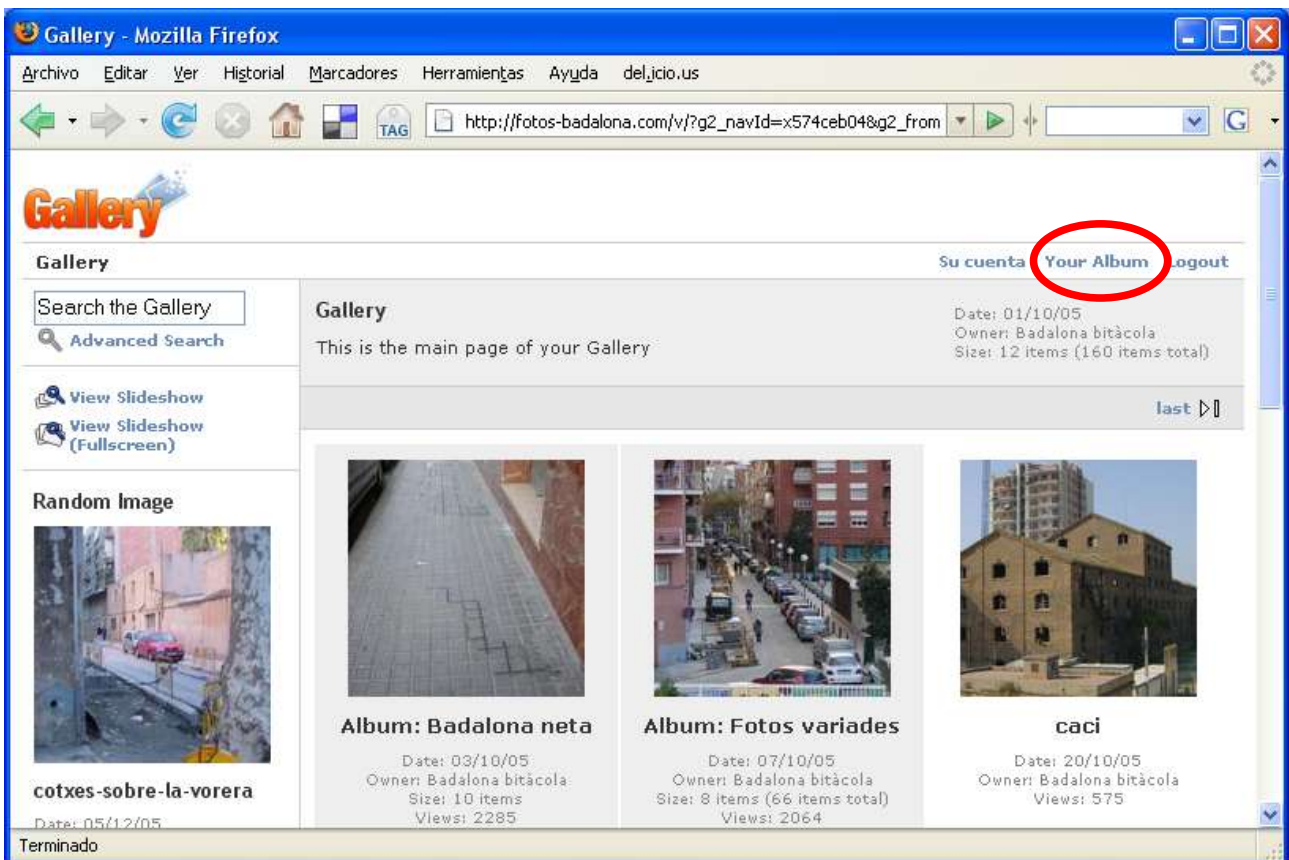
Gallery - Mozilla Firefox

Archivo Editar Ver Historial Marcadores Herramientas Ayuda del.icio.us

TAG http://fotos-badalona.com/v/?g2_navId=x574ceb04&g2_from

Gallery

Gallery

Su cuenta Your Album Logout

Search the Gallery

Advanced Search

View Slideshow

View Slideshow (Fullscreen)

Random Image

cotxes-sobre-la-vorera

Date: 05/12/05

Gallery

This is the main page of your Gallery

Date: 01/10/05
Owner: Badalona bitàcola
Size: 12 items (160 items total)

last

Album: Badalona neta

Date: 03/10/05
Owner: Badalona bitàcola
Size: 10 items
Views: 2285

Album: Fotos variades

Date: 07/10/05
Owner: Badalona bitàcola
Size: 8 items (66 items total)
Views: 2064

caci

Date: 20/10/05
Owner: Badalona bitàcola
Views: 575

Terminado